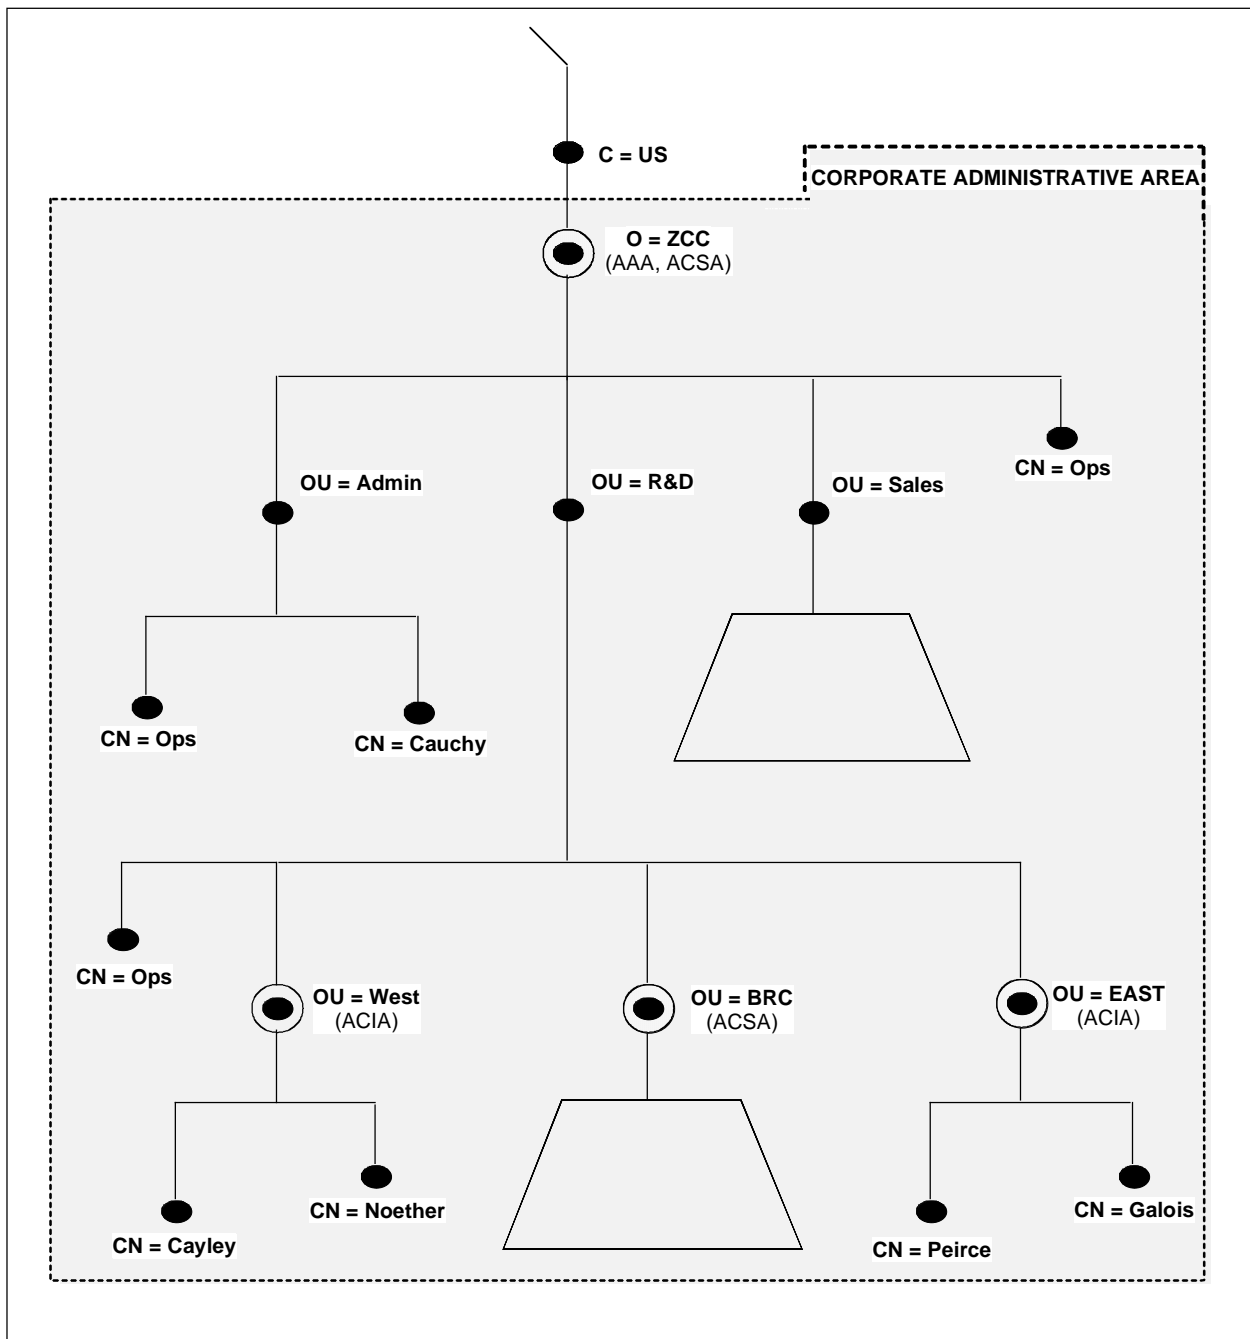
C = US

CORPORATE ADMINISTRATIVE AREA

O = ZCC
(AAA, ACSA)

OU = Admin

OU = R&D

OU = Sales

CN = Ops

CN = Ops

CN = Cauchy

CN = Ops

OU = West
(ACIA)

OU = BRC
(ACSA)

OU = EAST
(ACIA)

CN = Cayley

CN = Noether

CN = Peirce

CN = Galois